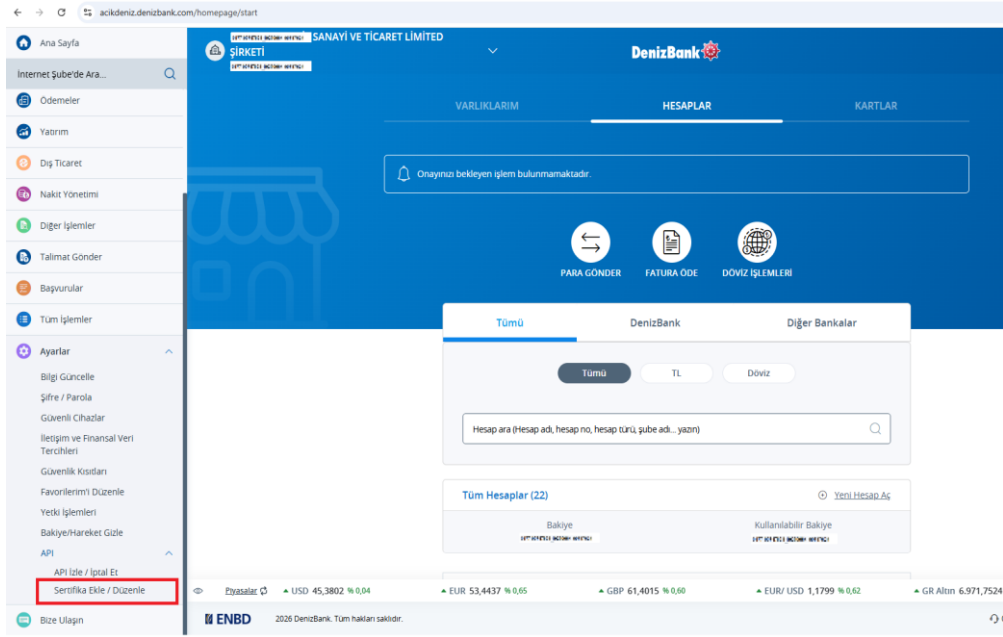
acikdeniz.denizbank.com/homepage/start

Ana Sayfa
İnternet Şube'de Ara...
Ödemeler
Yatırım
Dış Ticaret
Nakit Yönetimi
Diğer İşlemler
Talimat Gönder
Başvurular
Tüm İşlemler
Ayarlar
Bilgi Güncelle
Şifre / Parola
Güvenli Cihazlar
İletişim ve Finansal Veri Tercihleri
Güvenlik Kısıtları
Favorilerim'i Düzenle
Yetki İşlemleri
Bakiye/Hareket Gizle
API
API İzle / İptal Et
Sertifika Ekle / Düzenle
Bize Ulaşın

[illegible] SANAYİ VE TİCARET LİMİTED ŞİRKETİ
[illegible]
DenizBank

VARLIKLARIM
HESAPLAR
KARTLAR

Onayınızı bekleyen işlem bulunmamaktadır.

PARA GÖNDER
FATURA ÖDE
DÖVİZ İŞLEMLERİ

Tümü
DenizBank
Diğer Bankalar

Tümü
TL
Döviz

Hesap ara (Hesap adı, hesap no, hesap türü, şube adı... yazın)

Tüm Hesaplar (22)
Yeni Hesap Aç
Bakiye
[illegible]
Kullanılabilir Bakiye
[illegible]

Piyasalar
USD 45,3802 % 0,04
EUR 53,4437 % 0,65
GBP 61,4015 % 0,60
EUR/ USD 1,1799 % 0,62
GR Altın 6.971,7524

ENBD
2026 DenizBank. Tüm hakları saklıdır.